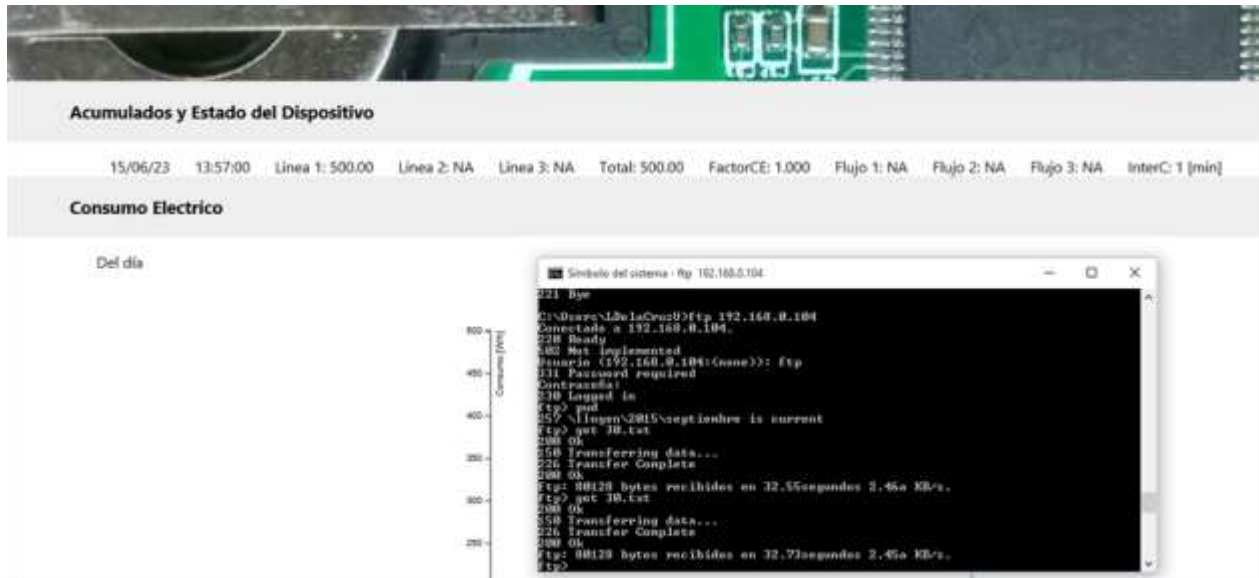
Acumulados y Estado del Dispositivo

15/06/23 13:57:00 Linea 1: 500.00 Linea 2: NA Linea 3: NA Total: 500.00 FactorCE: 1.000 Flujo 1: NA Flujo 2: NA Flujo 3: NA InterC: 1 [min]

Consumo Electrico

Del día

500
450
400
350
300
250
Consumo [Wh]

Símbolo del sistema - ftp 192.168.0.104

221 Bye

C:\Users\LDelaCruz0>ftp 192.168.0.104
Conectado a 192.168.0.104.
220 Ready
502 Not implemented
Usuario (192.168.0.104:(none)): ftp
331 Password required
Contraseña:
230 Logged in
ftp> pwd
257 \lluyen\2015\septiembre is current
ftp> get 30.txt
200 Ok
150 Transferring data...
226 Transfer Complete
200 Ok
ftp: 80128 bytes recibidos en 32.55segundos 2.46a KB/s.
ftp> get 30.txt
200 Ok
150 Transferring data...
226 Transfer Complete
200 Ok
ftp: 80128 bytes recibidos en 32.73segundos 2.45a KB/s.
ftp>